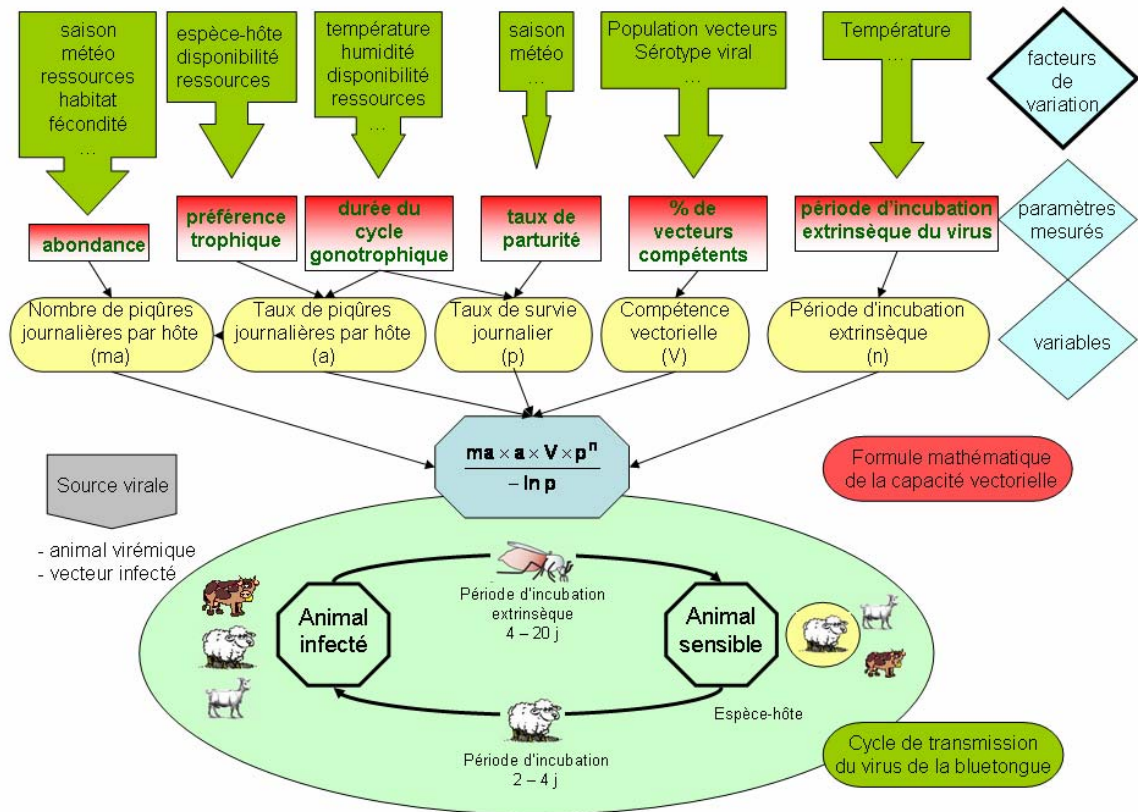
saison météo ressources habitat fécondité …

espèce-hôte disponibilité ressources

température humidité disponibilité ressources …

saison météo …

Population vecteurs Sérotype viral …

Température …

facteurs de variation

abondance

préférence trophique

durée du cycle gonotrophique

taux de parturité

% de vecteurs compétents

période d'incubation extrinsèque du virus

paramètres mesurés

Nombre de piqûres journalières par hôte (ma)

Taux de piqûres journalières par hôte (a)

Taux de survie journalier (p)

Compétence vectorielle (V)

Période d'incubation extrinsèque (n)

variables

$\frac{ma \times a \times V \times p^n}{-\ln p}$

Formule mathématique de la capacité vectorielle

Source virale

- animal virémique
- vecteur infecté

Période d'incubation extrinsèque 4 – 20 j

Animal infecté

Animal sensible

Espèce-hôte

Période d'incubation 2 – 4 j

Cycle de transmission du virus de la bluetongue